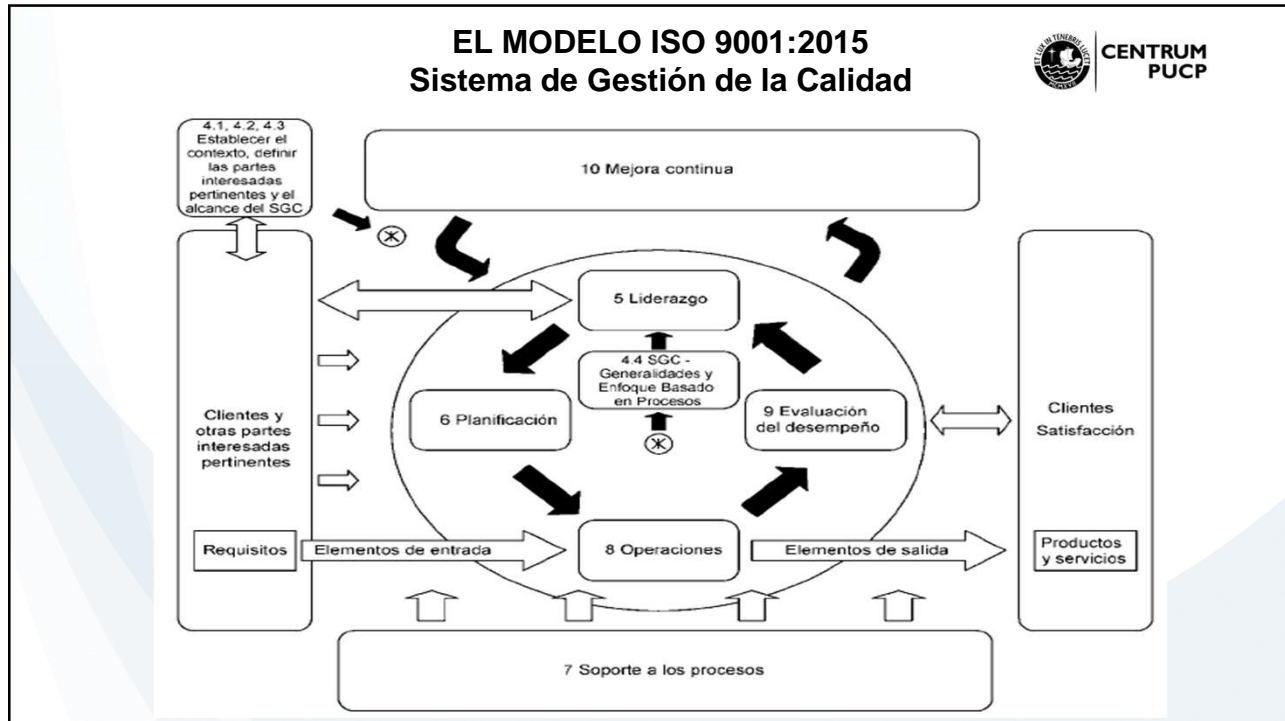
EL MODELO ISO 9001:2015
Sistema de Gestión de la Calidad

CENTRUM PUCP

ET LUX IN TENEBRIS LUCET

4.1, 4.2, 4.3 Establecer el contexto, definir las partes interesadas pertinentes y el alcance del SGC

10 Mejora continua

Clientes y otras partes interesadas pertinentes

Requisitos

5 Liderazgo

4.4 SGC - Generalidades y Enfoque Basado en Procesos

6 Planificación

9 Evaluación del desempeño

8 Operaciones

Elementos de entrada

Elementos de salida

Clientes
Satisfacción

Productos y servicios

7 Soporte a los procesos